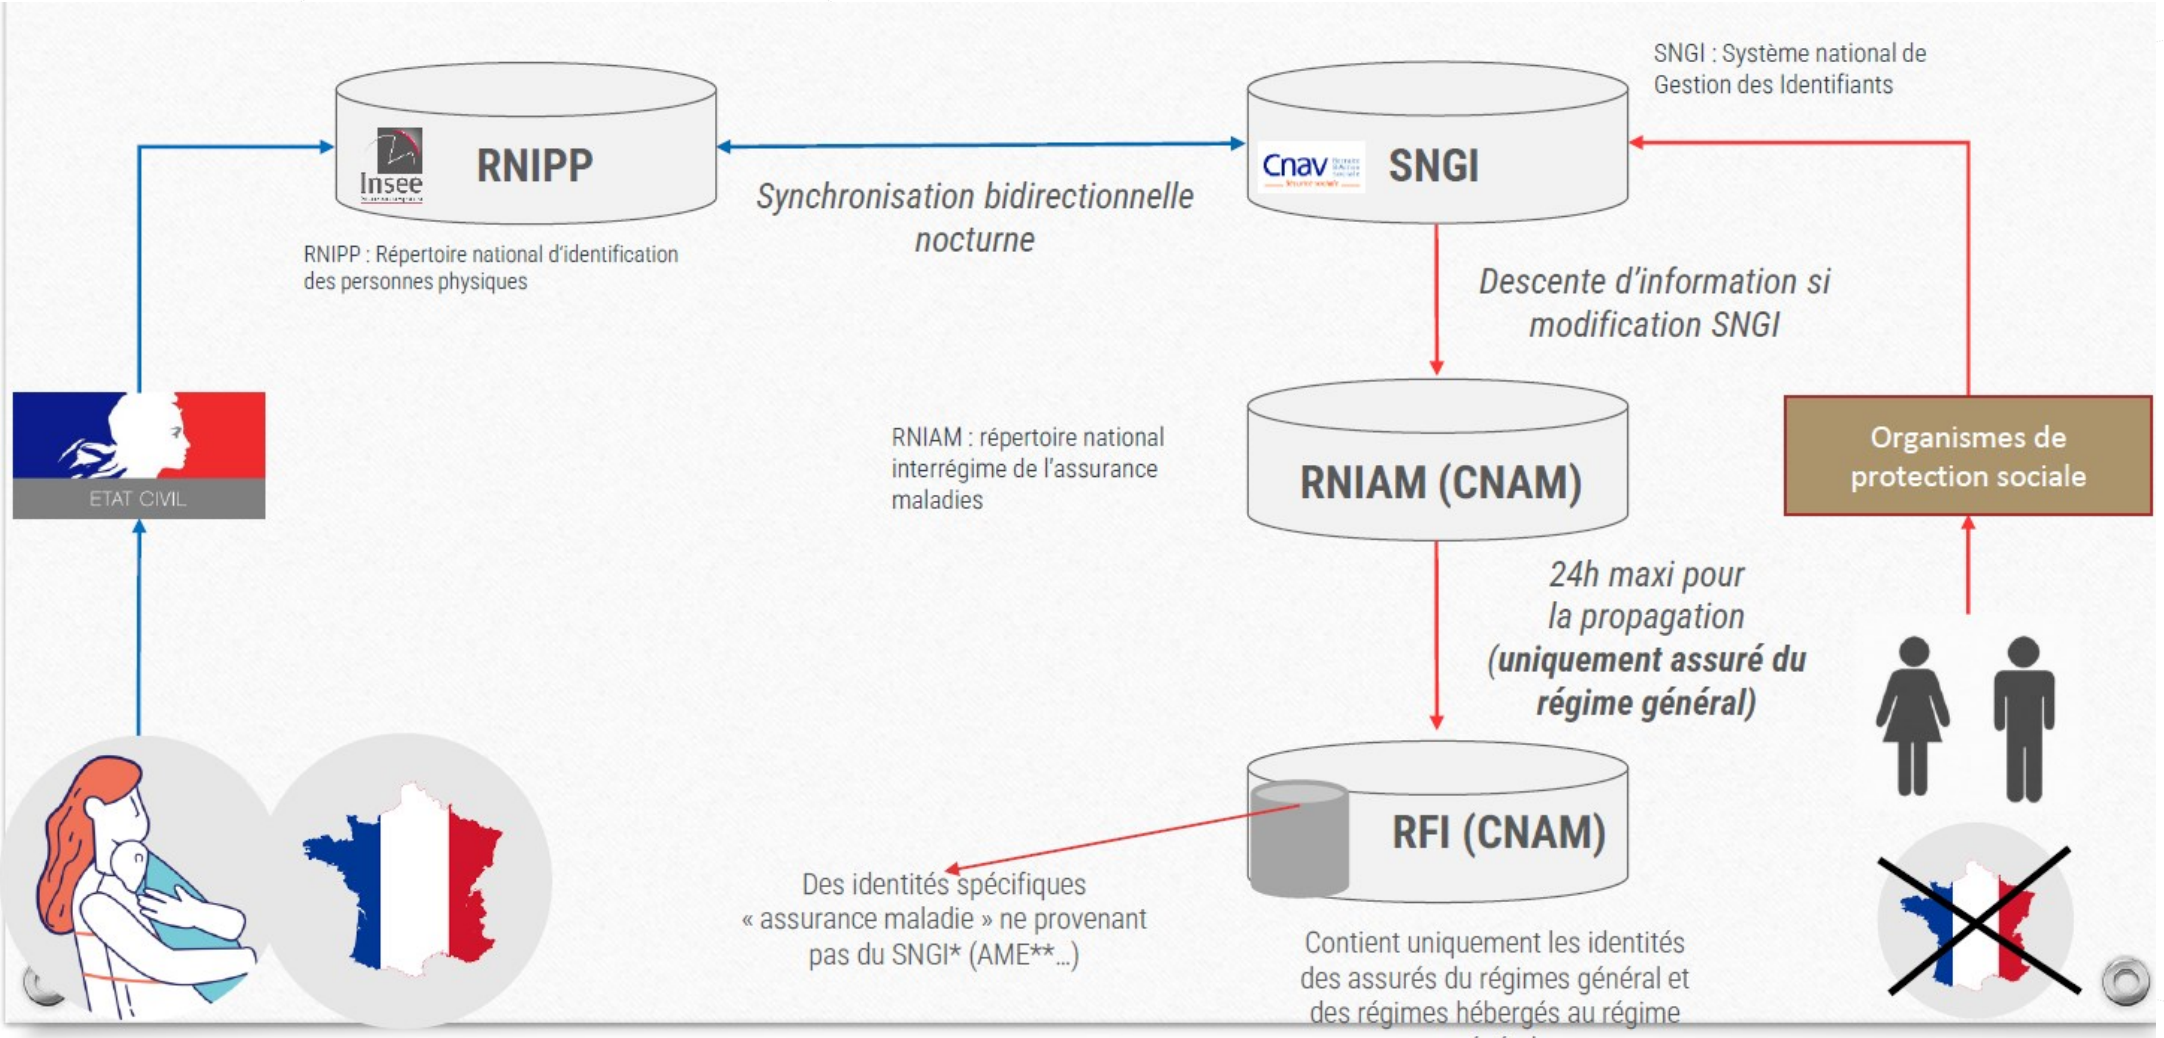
SNGI : Système national de Gestion des Identifiants

Insee

RNIPP

Synchronisation bidirectionnelle nocturne

Cnav

SNGI

RNIPP : Répertoire national d'identification des personnes physiques

Descente d'information si modification SNGI

ETAT CIVIL

RNIAM : répertoire national interrégime de l'assurance maladies

RNIAM (CNAM)

Organismes de protection sociale

24h maxi pour la propagation (uniquement assuré du régime général)

RFI (CNAM)

Des identités spécifiques « assurance maladie » ne provenant pas du SNGI* (AME**…)

Contient uniquement les identités des assurés du régimes général et des régimes hébergés au régime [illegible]